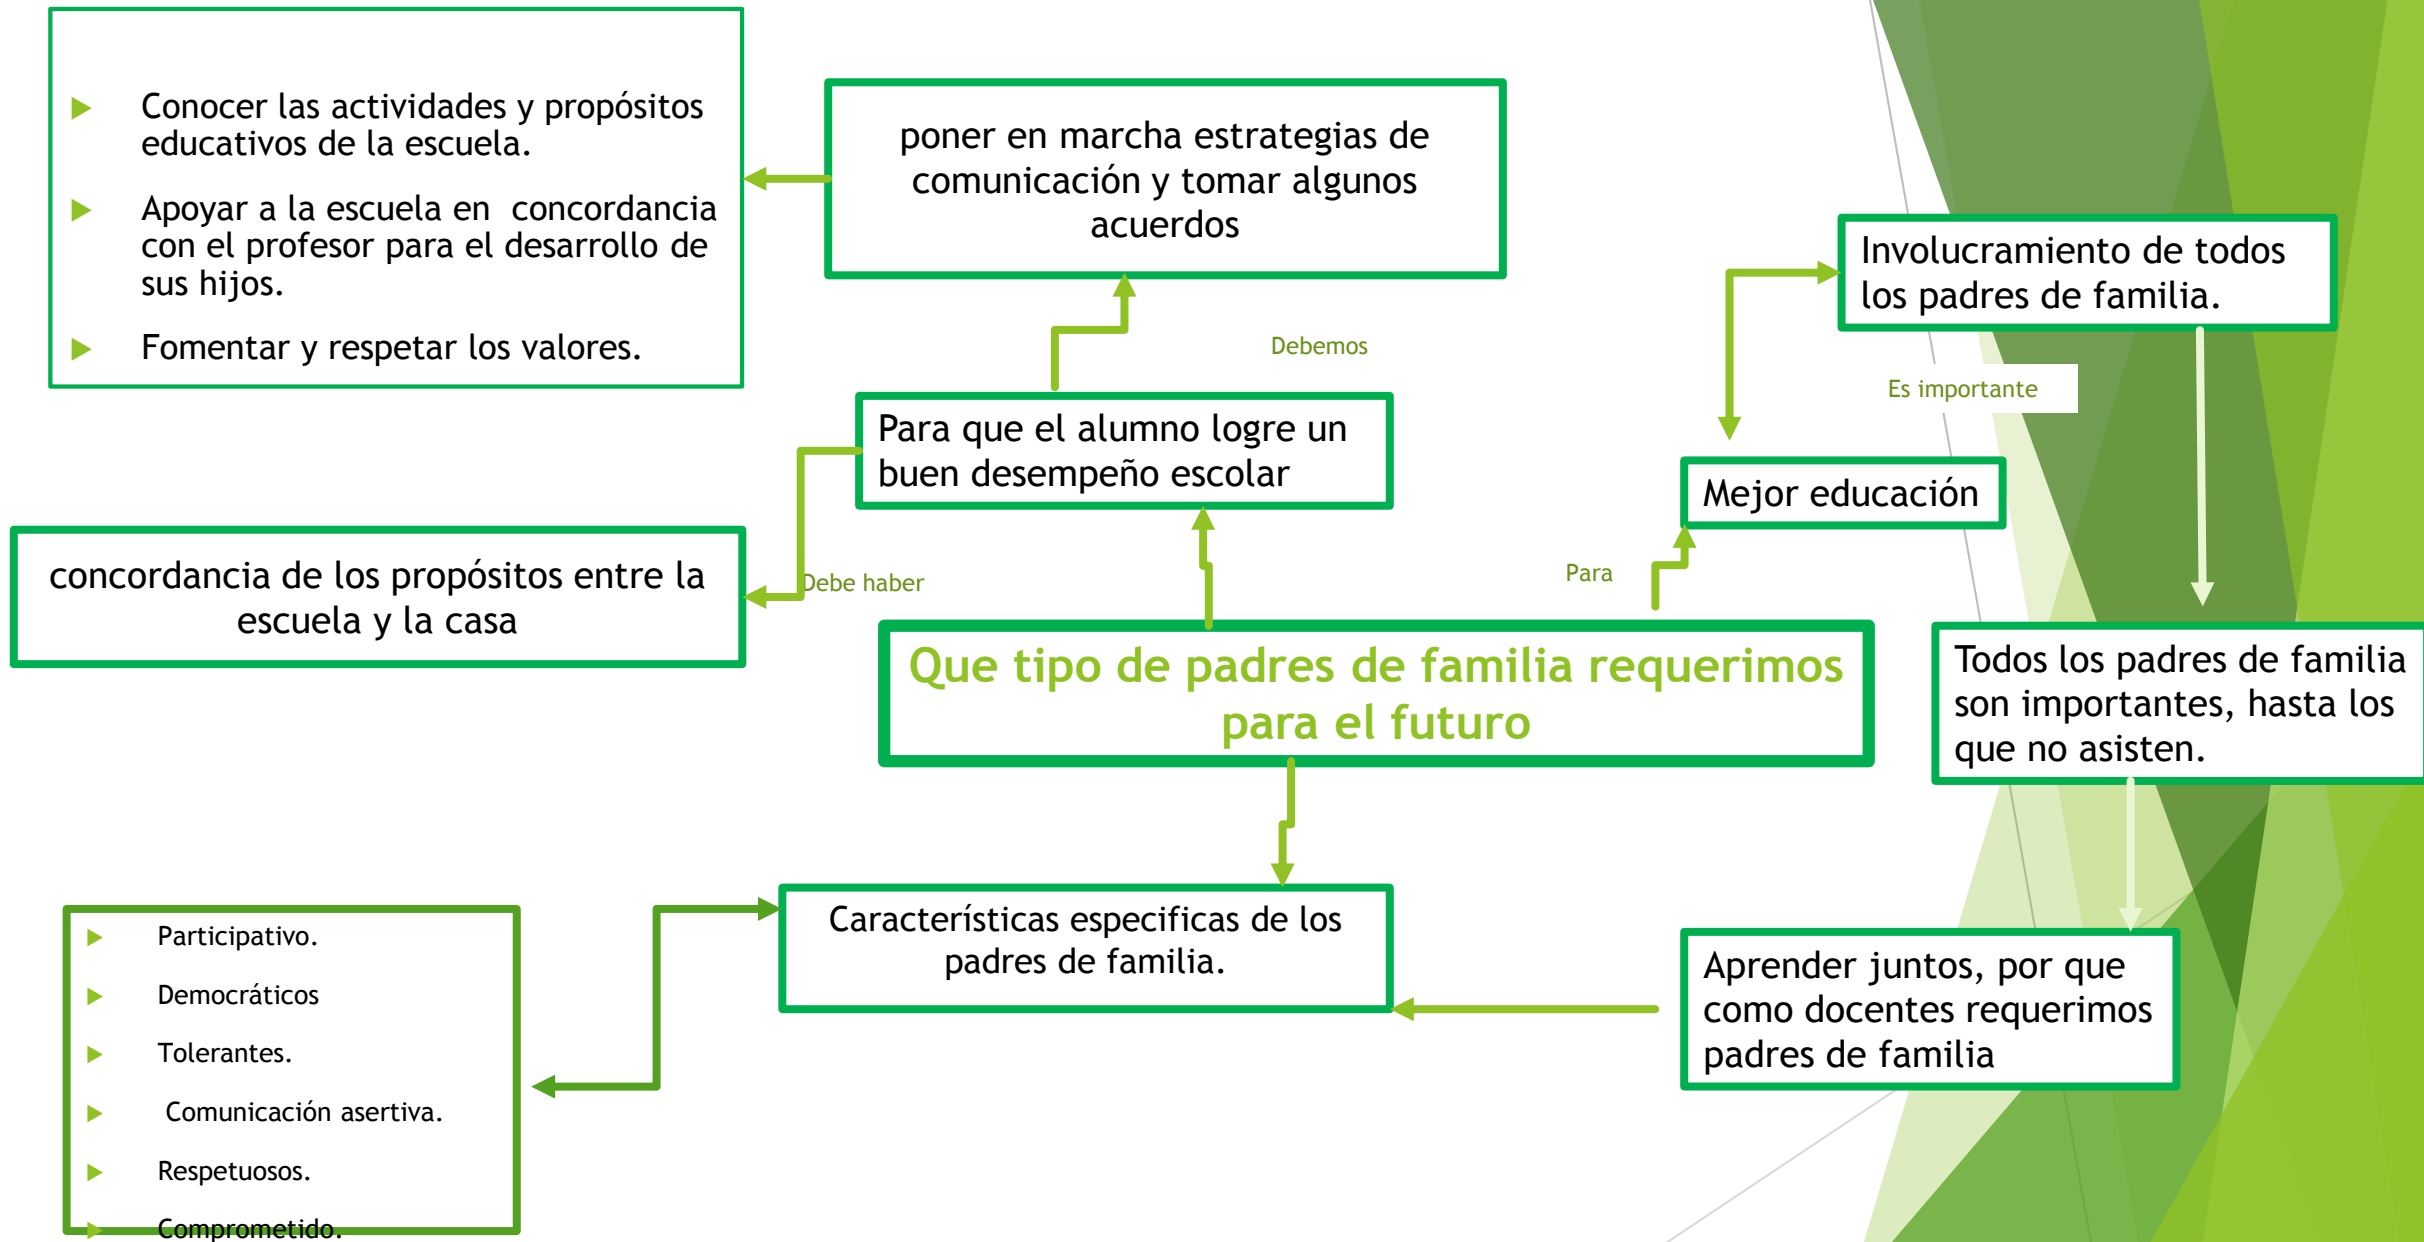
Conocer las actividades y propósitos educativos de la escuela.

Apoyar a la escuela en concordancia con el profesor para el desarrollo de sus hijos.

Fomentar y respetar los valores.

poner en marcha estrategias de comunicación y tomar algunos acuerdos

Debemos

Para que el alumno logre un buen desempeño escolar

Involucramiento de todos los padres de familia.

Es importante

Mejor educación

concordancia de los propósitos entre la escuela y la casa

Debe haber

Para

Que tipo de padres de familia requerimos para el futuro

Todos los padres de familia son importantes, hasta los que no asisten.

Características especificas de los padres de familia.

Aprender juntos, por que como docentes requerimos padres de familia

Participativo.

Democráticos

Tolerantes.

Comunicación asertiva.

Respetuosos.

Comprometido.